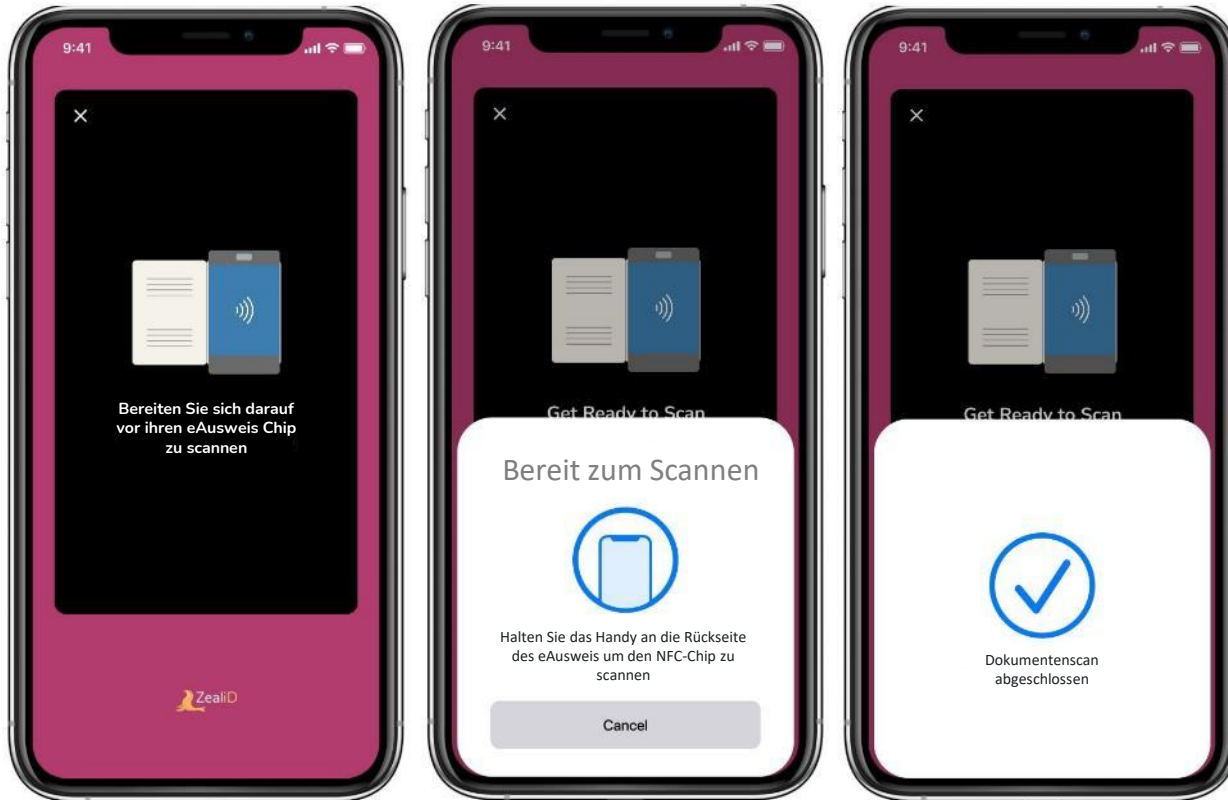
9:41

×

Bereiten Sie sich darauf vor ihren eAusweis Chip zu scannen

ZealiD

9:41

×

Get Ready to Scan

Bereit zum Scannen

Halten Sie das Handy an die Rückseite des eAusweis um den NFC-Chip zu scannen

Cancel

9:41

×

Get Ready to Scan

Dokumentenscan abgeschlossen